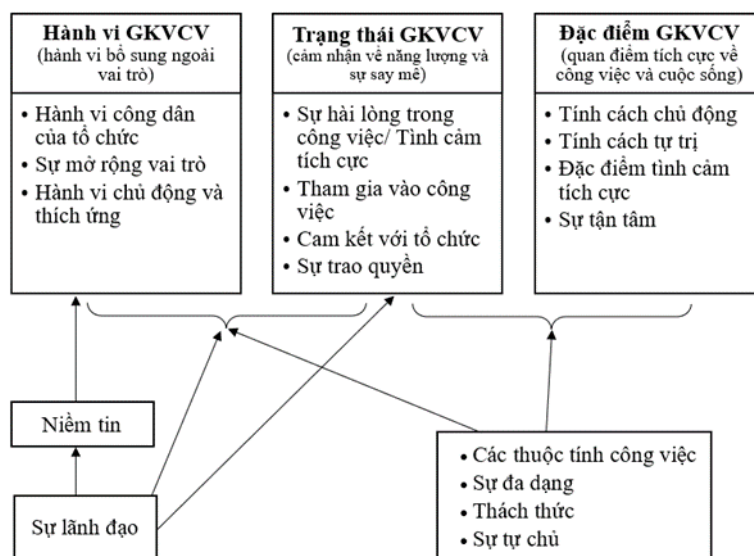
Hành vi GKVCV
(hành vi bổ sung ngoài vai trò)

• Hành vi công dân của tổ chức
• Sự mở rộng vai trò
• Hành vi chủ động và thích ứng

Trạng thái GKVCV
(cảm nhận về năng lượng và sự say mê)

• Sự hài lòng trong công việc/ Tình cảm tích cực
• Tham gia vào công việc
• Cam kết với tổ chức
• Sự trao quyền

Đặc điểm GKVCV
(quan điểm tích cực về công việc và cuộc sống)

• Tính cách chủ động
• Tính cách tự trị
• Đặc điểm tình cảm tích cực
• Sự tận tâm

Niềm tin

Sự lãnh đạo

• Các thuộc tính công việc
• Sự đa dạng
• Thách thức
• Sự tự chủ